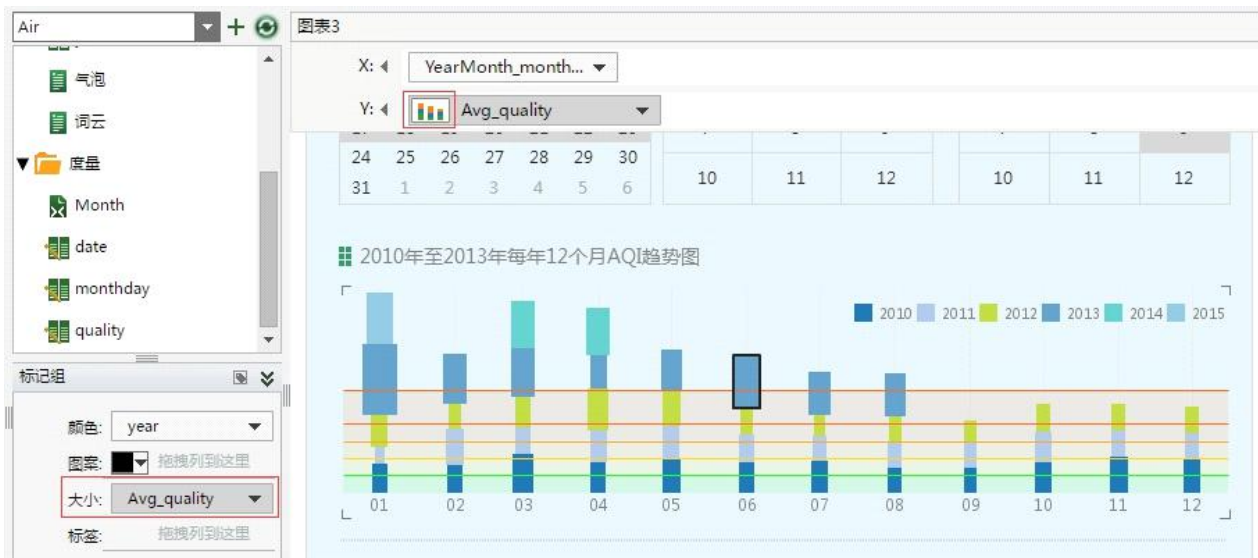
Air

气泡

词云

度量

Month

date

monthday

quality

标记组

颜色: year

图案: 拖拽列到这里

大小: Avg_quality

标签: 拖拽列到这里

图表3

X: YearMonth_month...

Y: Avg_quality

| 24 | 25 | 26 | 27 | 28 | 29 | 30 |
|---|---|---|---|---|---|---|
| 31 | 1 | 2 | 3 | 4 | 5 | 6 |

10 11 12 10 11 12

2010年至2013年每年12个月AQI趋势图

2010 2011 2012 2013 2014 2015

01 02 03 04 05 06 07 08 09 10 11 12